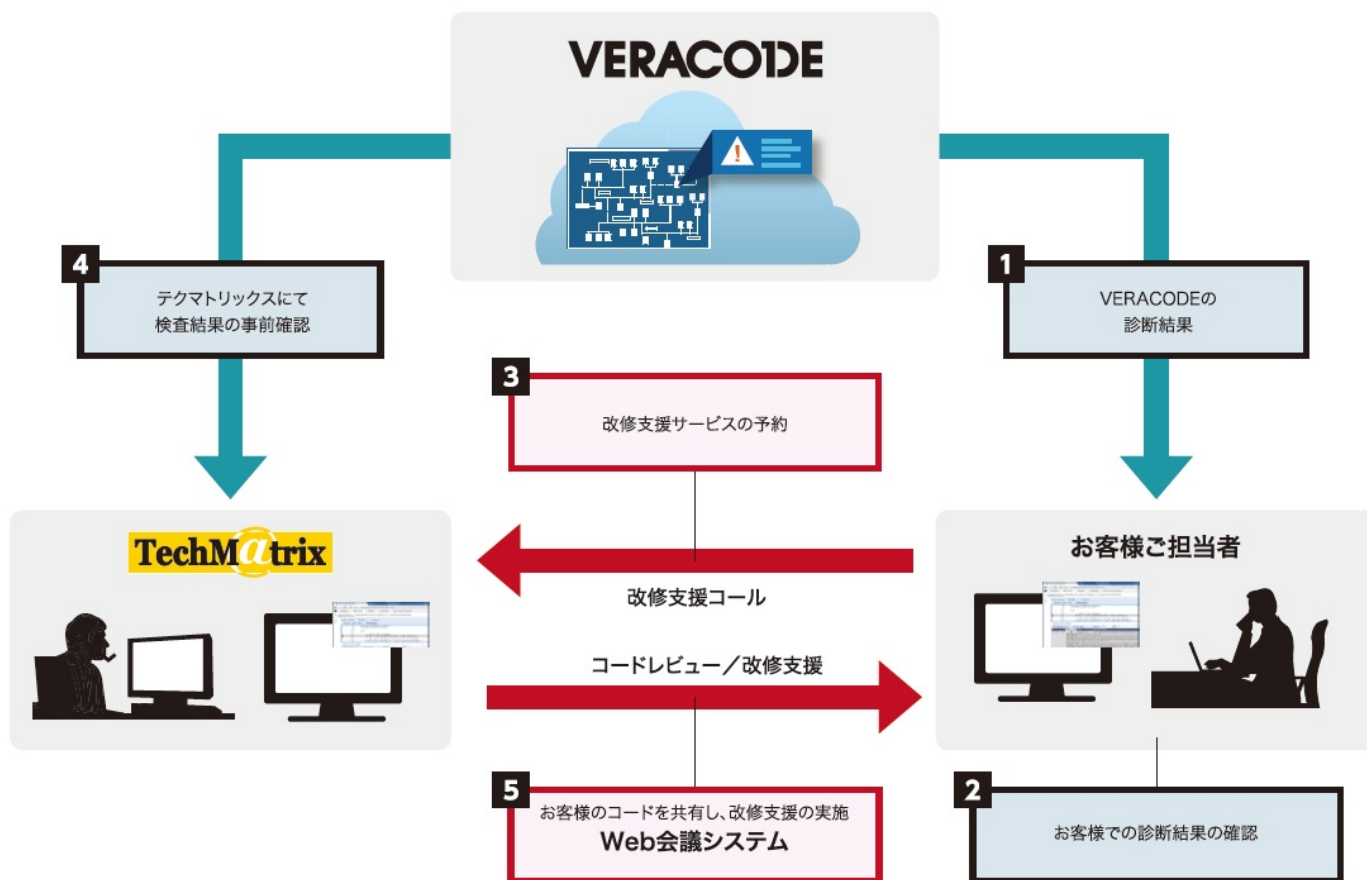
VERACODE

4
テクマトリックスにて
検査結果の事前確認

1
VERACODEの
診断結果

3
改修支援サービスの予約

TechM@trix

改修支援コール

お客様ご担当者

コードレビュー／改修支援

5
お客様のコードを共有し、改修支援の実施
Web会議システム

2
お客様での診断結果の確認